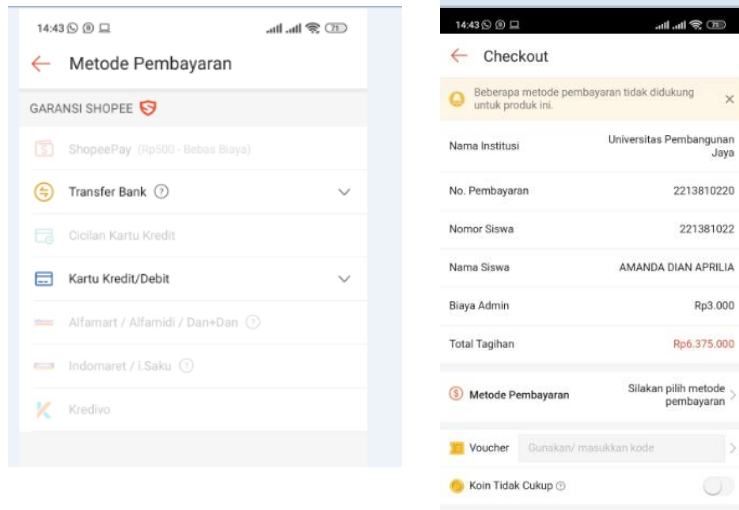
14:43

Metode Pembayaran

GARANSI SHOPEE

ShopeePay (Rp500 - Bebas Biaya)

Transfer Bank

Cicilan Kartu Kredit

Kartu Kredit/Debit

Alfamart / Alfamidi / Dan+Dan

Indomaret / i.Saku

Kredivo

14:43

Checkout

Beberapa metode pembayaran tidak didukung untuk produk ini.

| | |
|---|---|
| Nama Institusi | Universitas Pembangunan Jaya |
| No. Pembayaran | 2213810220 |
| Nomor Siswa | 221381022 |
| Nama Siswa | AMANDA DIAN APRILIA |
| Biaya Admin | Rp3.000 |
| Total Tagihan | Rp6.375.000 |

Metode Pembayaran — Silakan pilih metode pembayaran

Voucher — Gunakan/ masukkan kode

Koin Tidak Cukup